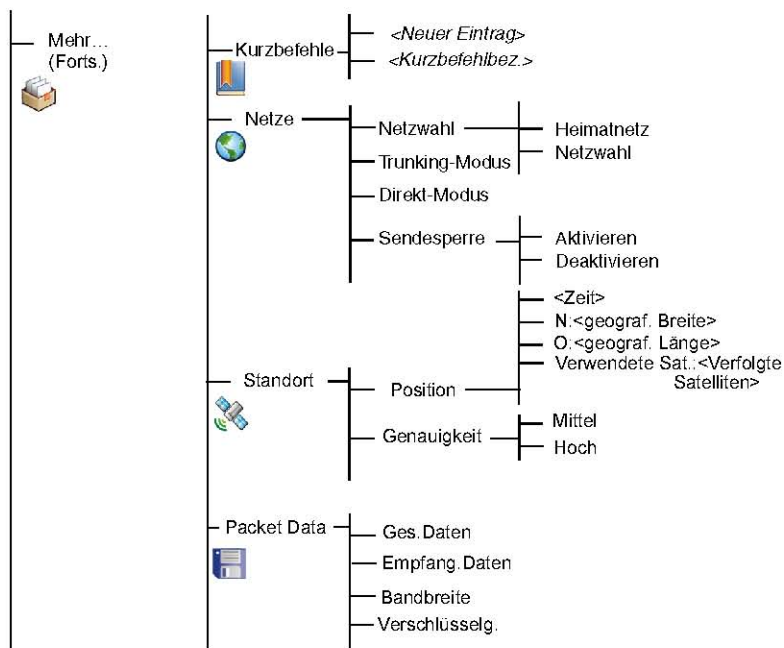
Mehr...
(Forts.)

Kurzbefehle

<Neuer Eintrag>

<Kurzbefehlbez.>

Netze

Netzwahl

Heimatnetz

Netzwahl

Trunking-Modus

Direkt-Modus

Sendesperre

Aktivieren

Deaktivieren

<Zeit>

N:<geograf. Breite>

O:<geograf. Länge>

Verwendete Sat.:<Verfolgte Satelliten>

Standort

Position

Genauigkeit

Mittel

Hoch

Packet Data

Ges.Daten

Empfang.Daten

Bandbreite

Verschlüsselg.